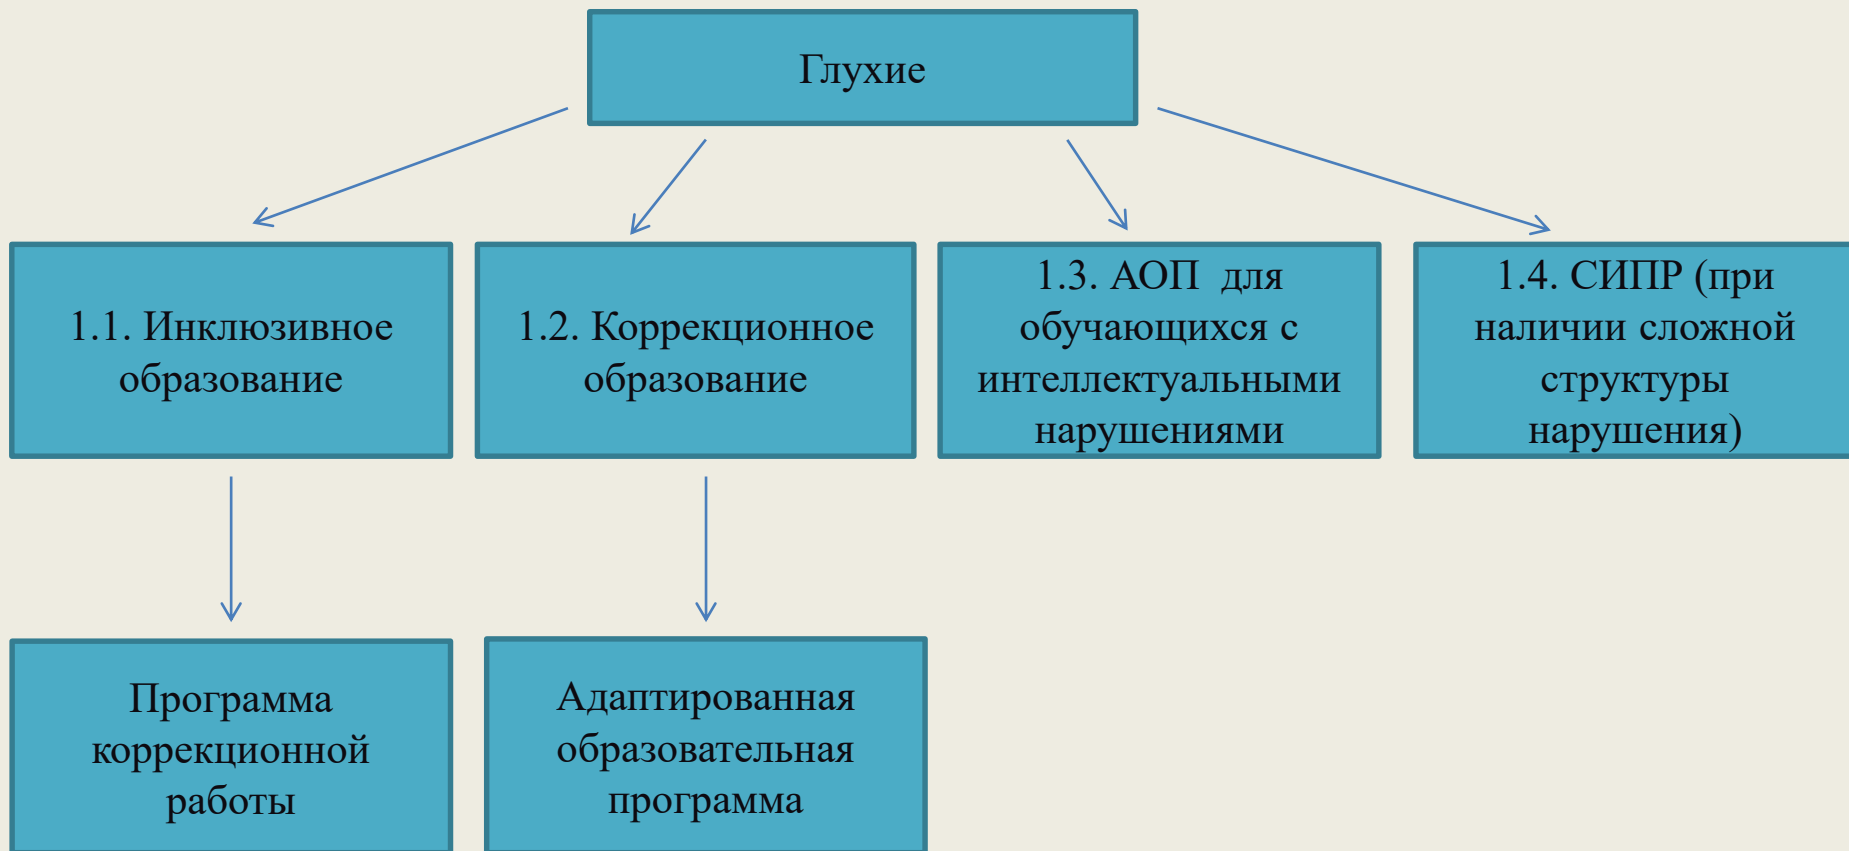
Глухие

1.1. Инклюзивное образование

1.2. Коррекционное образование

1.3. АОП для обучающихся с интеллектуальными нарушениями

1.4. СИПР (при наличии сложной структуры нарушения)

Программа коррекционной работы

Адаптированная образовательная программа